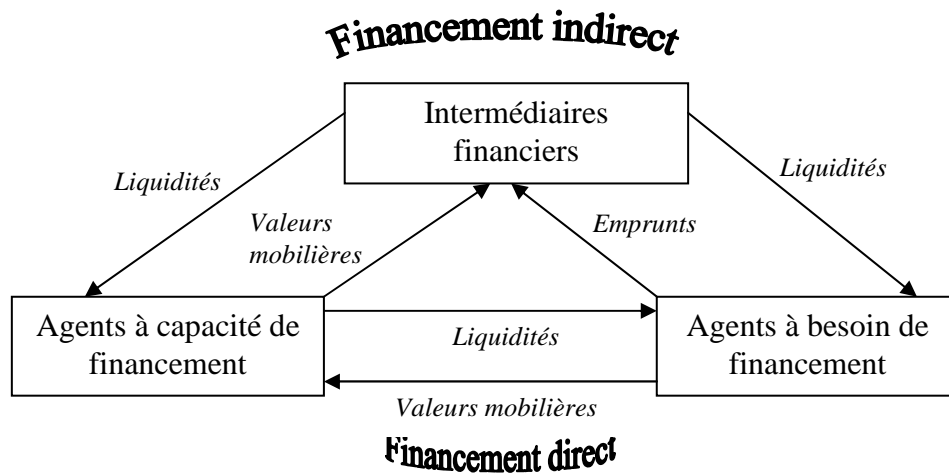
Financement indirect

Intermédiaires financiers

Liquidités

Liquidités

Valeurs mobilières

Emprunts

Agents à capacité de financement

Liquidités

Agents à besoin de financement

Valeurs mobilières

Financement direct